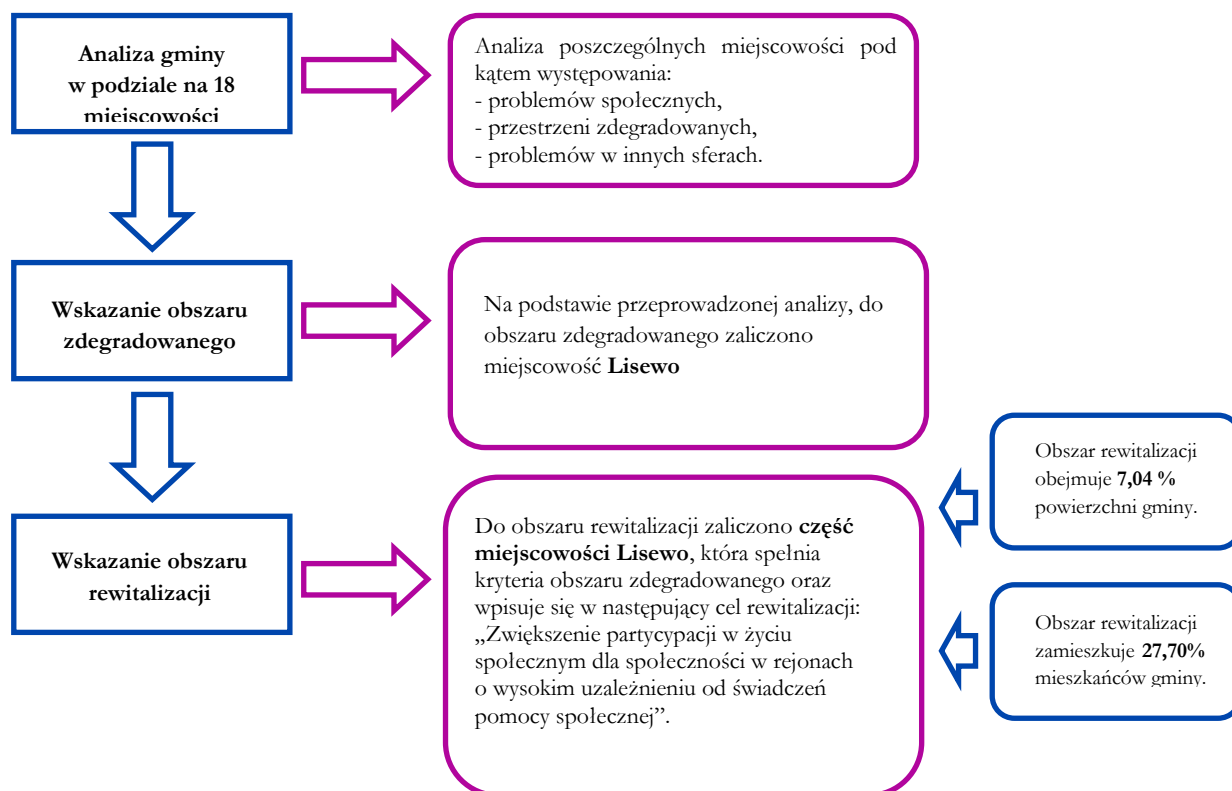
**Analiza gminy w podziale na 18 miejscowości**

Analiza poszczególnych miejscowości pod kątem występowania:
- problemów społecznych,
- przestrzeni zdegradowanych,
- problemów w innych sferach.

**Wskazanie obszaru zdegradowanego**

Na podstawie przeprowadzonej analizy, do obszaru zdegradowanego zaliczono miejscowość **Lisewo**

Obszar rewitalizacji obejmuje **7,04 %** powierzchni gminy.

**Wskazanie obszaru rewitalizacji**

Do obszaru rewitalizacji zaliczono **część miejscowości Lisewo**, która spełnia kryteria obszaru zdegradowanego oraz wpisuje się w następujący cel rewitalizacji: „Zwiększenie partycypacji w życiu społecznym dla społeczności w rejonach o wysokim uzależnieniu od świadczeń pomocy społecznej".

Obszar rewitalizacji zamieszkuje **27,70%** mieszkańców gminy.